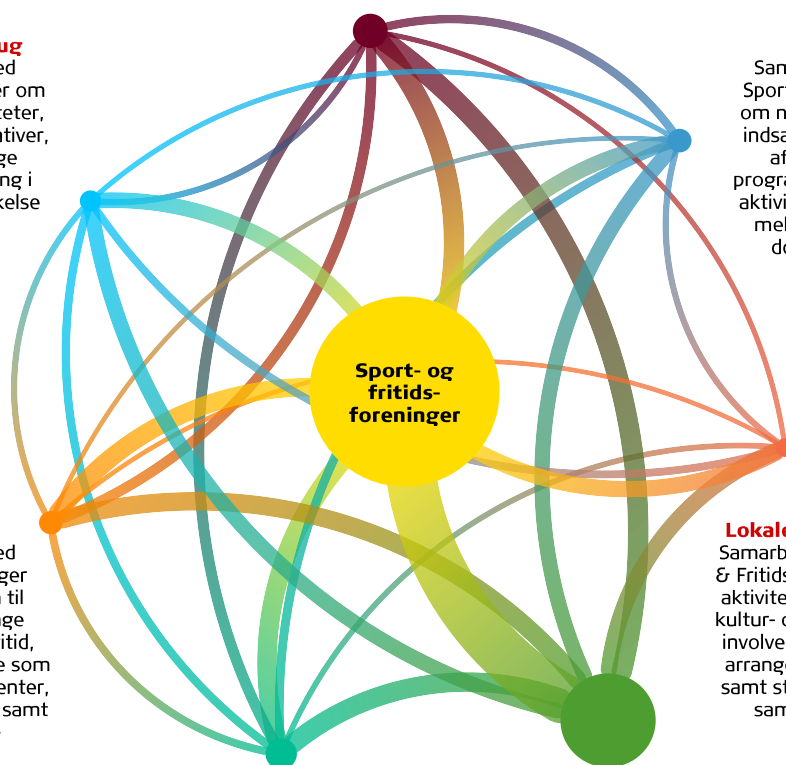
ug
ed
er om
teter,
tiver,
ge
ng i
kelse

Sam
Sport
om n
indsa
af
progra
aktivi
mel
do

Sport- og fritids-foreninger

ed
ger
n til
ge
itid,
e som
enter,
samt

Lokale
Samarb
& Fritids
aktivite
kultur- o
involve
arrange
samt st
sam